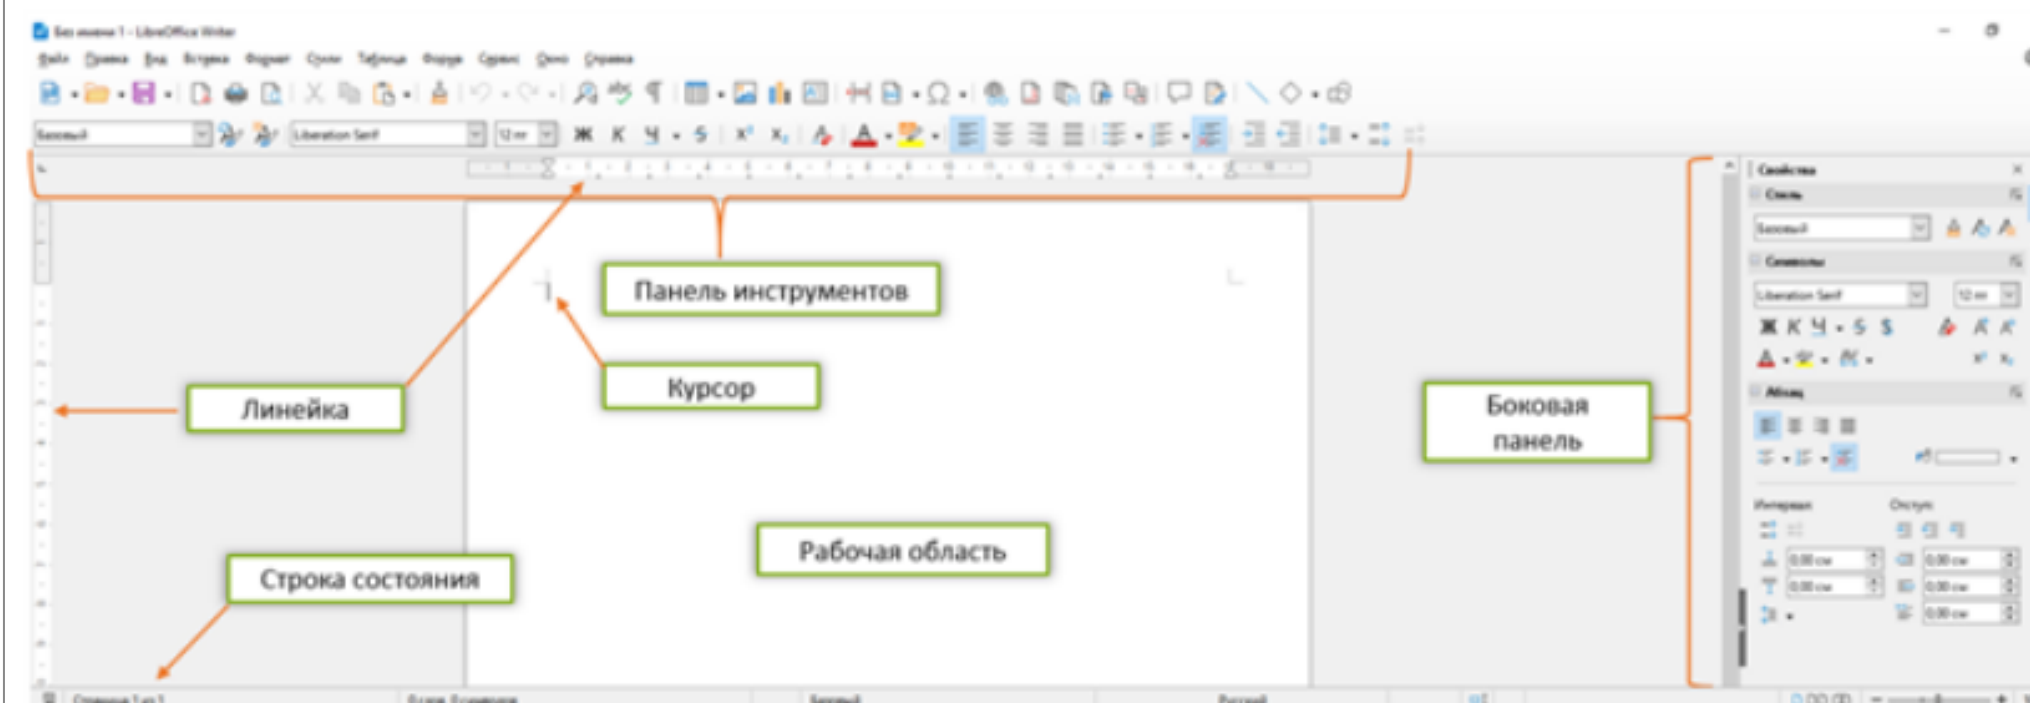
Без имени 1 - LibreOffice Writer

Файл Правка Вид Вставка Формат Стили Таблица Форма Сервис Окно Справка

Базовый Liberation Serif 12 пт

Панель инструментов

Курсор

Линейка

Боковая панель

Рабочая область

Строка состояния

Свойства
Стиль
Базовый
Символы
Liberation Serif
12 пт
Абзац
Интервал
Отступ
0,00 см
0,00 см
0,00 см
0,00 см
0,00 см

Страница 1 из 1
Базовый
Русский